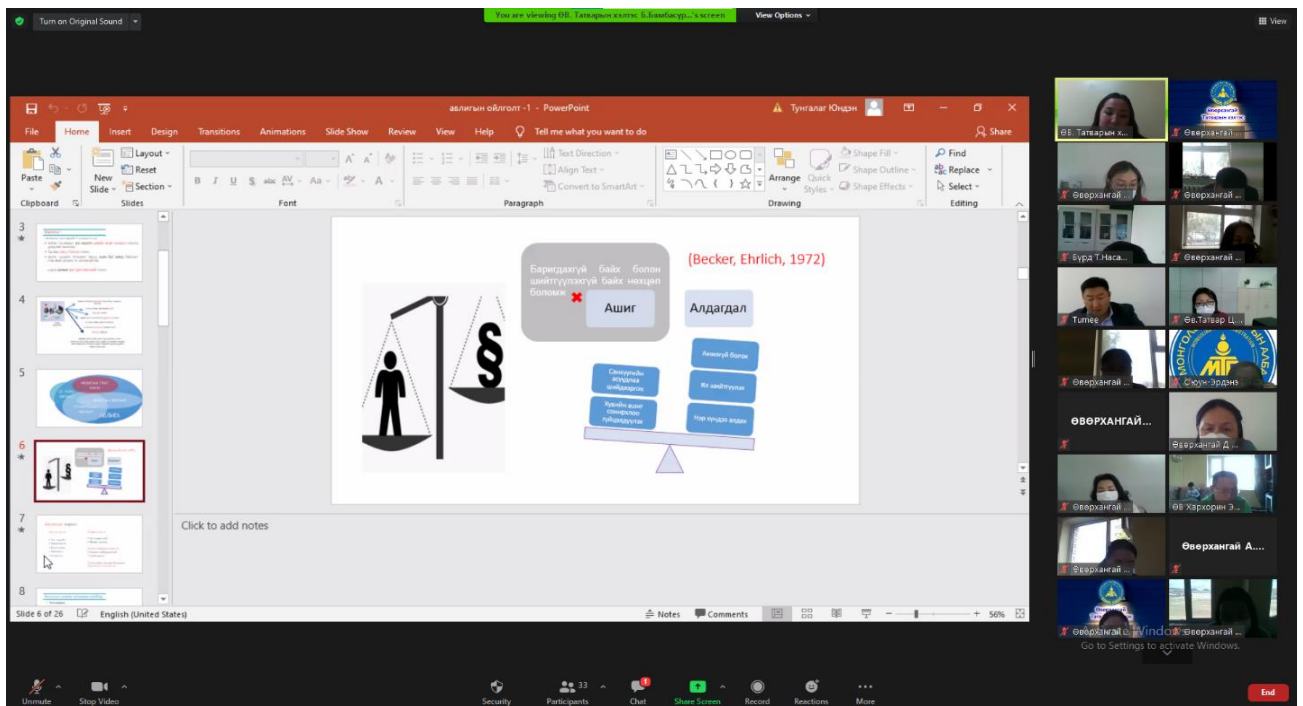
Turn on Original Sound

You are viewing ӨВ. Татварын хэлтэс Б.Баясгалан...'s screen

View Options

View

авлигын ойлголт -1 - PowerPoint

Тунгалаг Юндэн

File Home Insert Design Transitions Animations Slide Show Review View Help Tell me what you want to do

Share

Paste Clipboard New Slide Layout Reset Section Slides Font Paragraph Text Direction Align Text Convert to SmartArt Drawing Arrange Quick Styles Shape Fill Shape Outline Shape Effects Find Replace Select Editing

3
4
5
6
7
8

Баригдахгүй байх болон шийтгүүлэхгүй байх нөхцөл боломж

Ашиг

Алдагдал

(Becker, Ehrlich, 1972)

Санхүүгийн асуудлаа шийдвэрлэх

Хувийн ашиг сонирхлоо гүйцэлдүүлэх

Ажилгүй болох

Ял шийтгүүлэх

Нэр хүндээ алдах

Click to add notes

Slide 6 of 26 English (United States)

Notes Comments 56%

ӨВ. Татварын х...
Өвөрхангай ...
Өвөрхангай ...
Өвөрхангай ...
Бүрд Т.Наса...
Өвөрхангай ...
Tumee
Өв.Татвар Ц...
Өвөрхангай ...
Сүүн-Эрдэнэ
ӨВӨРХАНГАЙ...
Өвөрхангай Д...
Өвөрхангай ...
ӨВ Хархорин Э...
Өвөрхангай ...
Өвөрхангай А...
Өвөрхангай ...
Өвөрхангай ...

Activate Windows
Go to Settings to activate Windows.

Unmute Stop Video Security Participants 33 Chat Share Screen Record Reactions More End